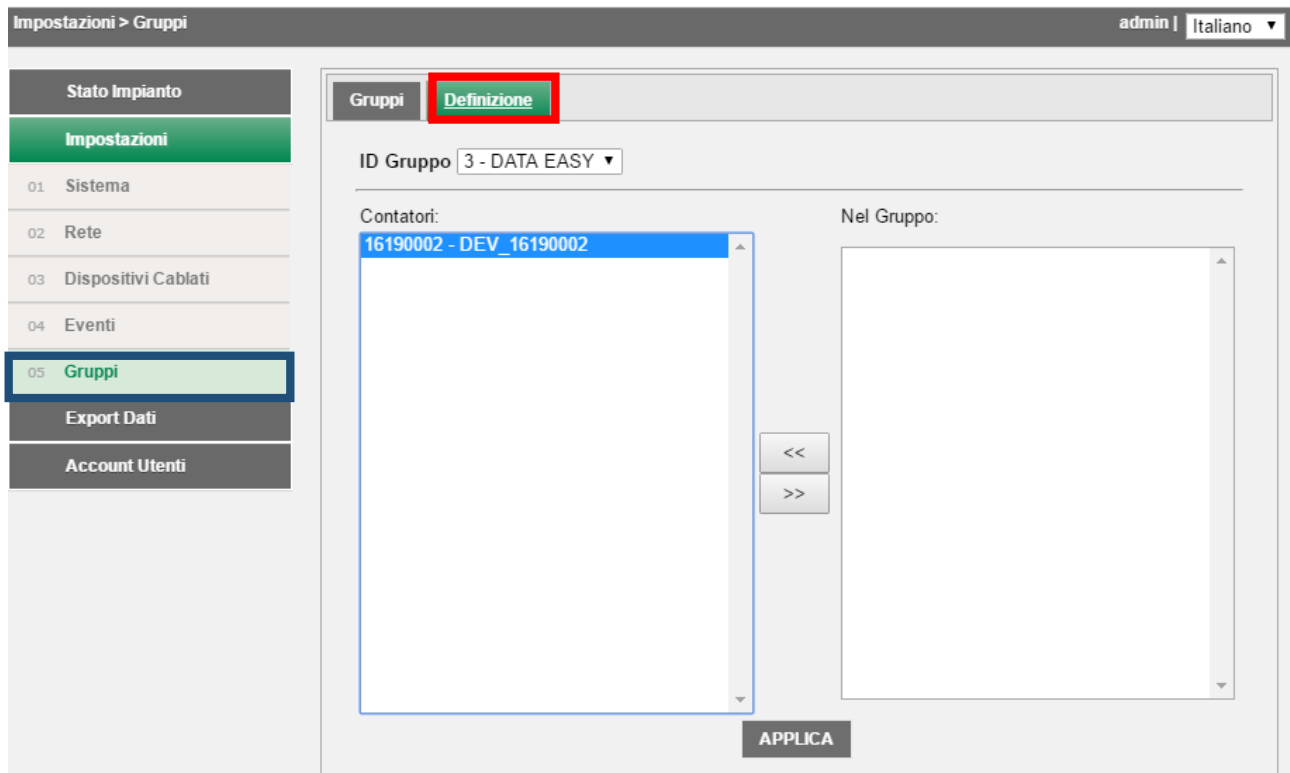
Impostazioni > Gruppi

admin | Italiano ▼

Stato Impianto

Impostazioni

01 Sistema

02 Rete

03 Dispositivi Cablati

04 Eventi

05 Gruppi

Export Dati

Account Utenti

Gruppi

Definizione

ID Gruppo 3 - DATA EASY ▼

Contatori:

16190002 - DEV_16190002

Nel Gruppo:

<<

>>

APPLICA